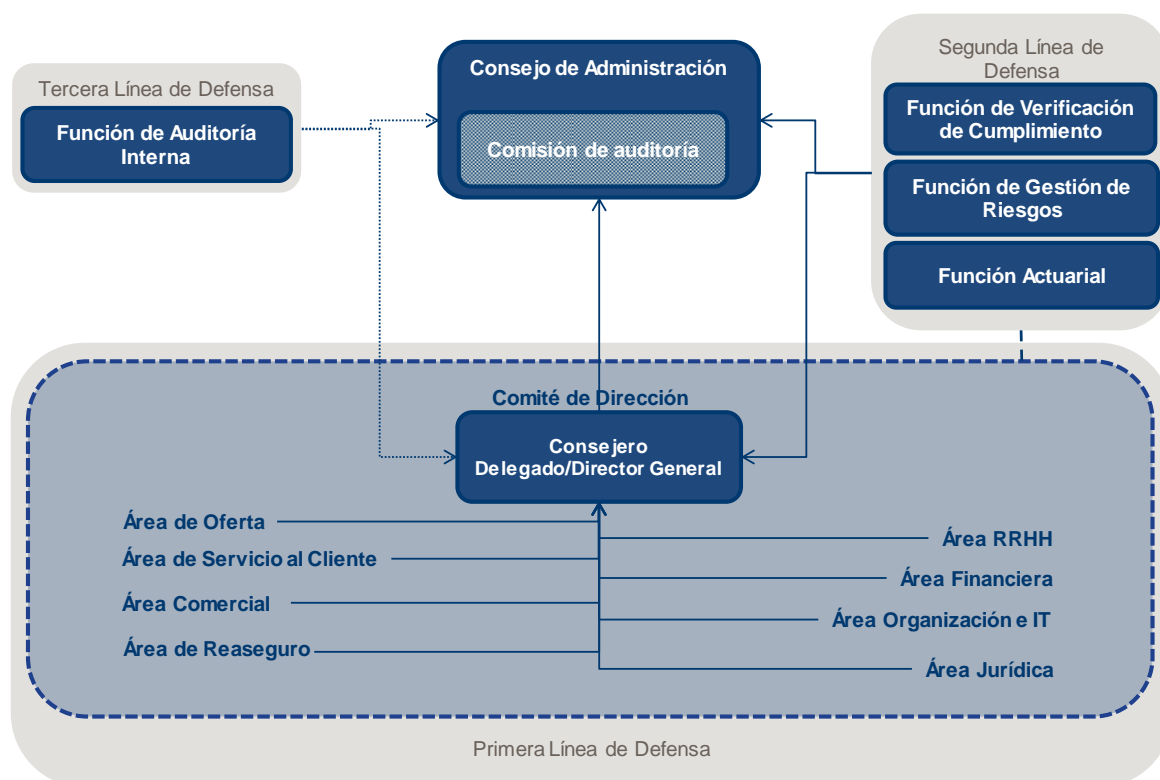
Tercera Línea de Defensa

Función de Auditoría Interna

Consejo de Administración

Comisión de auditoría

Segunda Línea de Defensa

Función de Verificación de Cumplimiento

Función de Gestión de Riesgos

Función Actuarial

Comité de Dirección

Consejero Delegado/Director General

Área de Oferta

Área de Servicio al Cliente

Área Comercial

Área de Reaseguro

Área RRHH

Área Financiera

Área Organización e IT

Área Jurídica

Primera Línea de Defensa